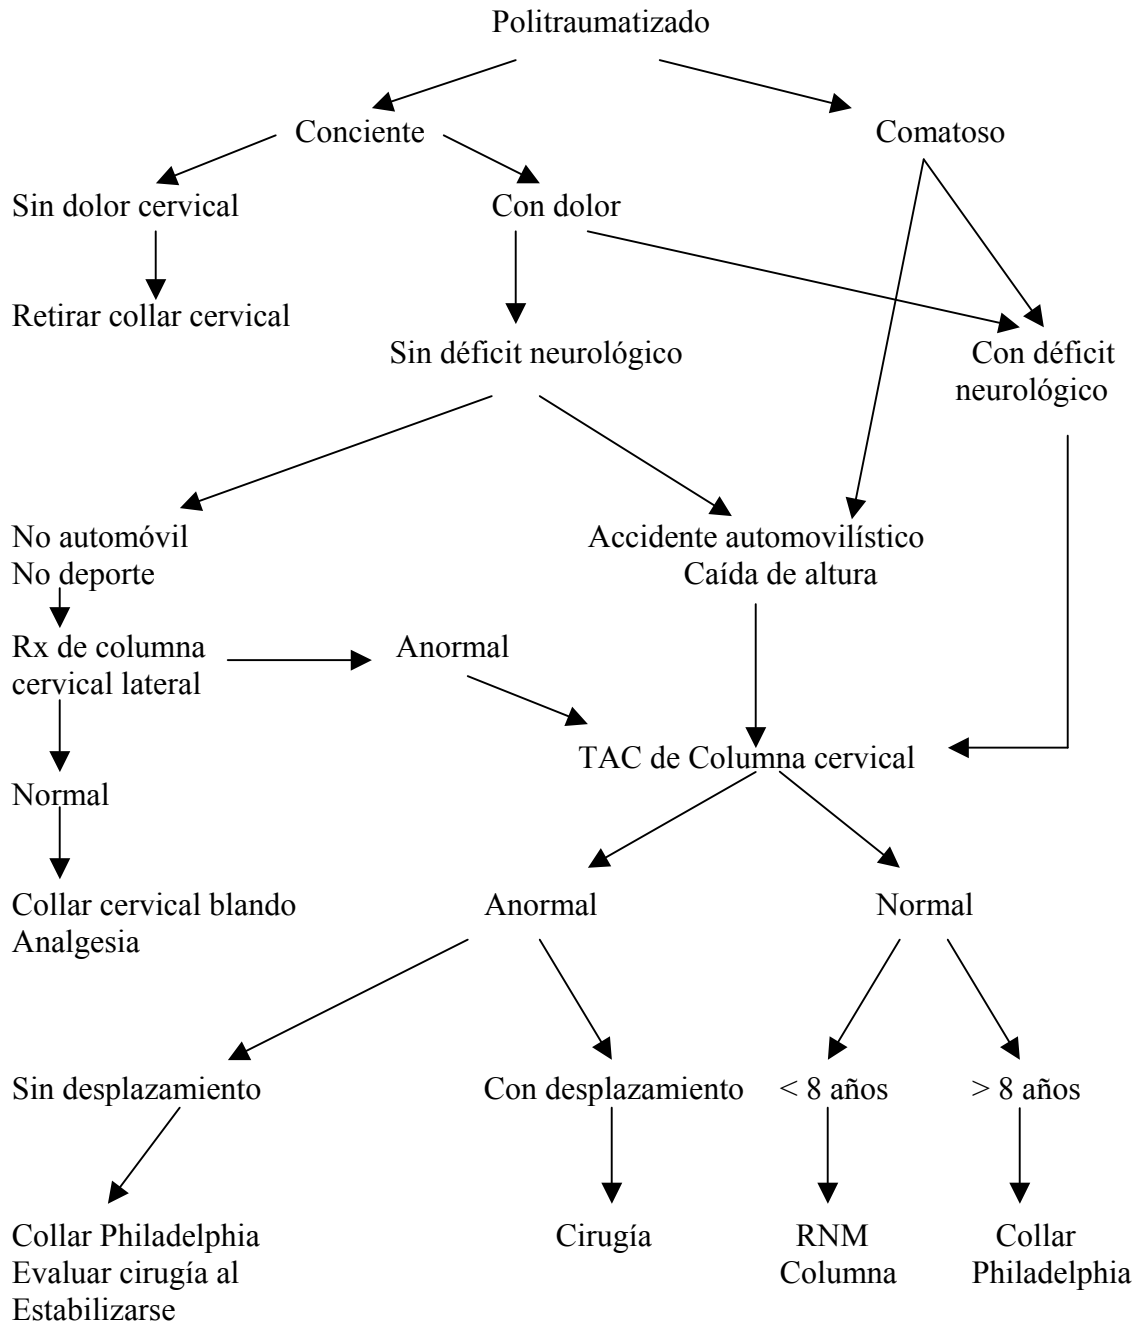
Politraumatizado

Conciente

Comatoso

Sin dolor cervical

Con dolor

Retirar collar cervical

Sin déficit neurológico

Con déficit neurológico

No automóvil
No deporte

Accidente automovilístico
Caída de altura

Rx de columna cervical lateral

Anormal

TAC de Columna cervical

Normal

Collar cervical blando
Analgesia

Anormal

Normal

Sin desplazamiento

Con desplazamiento

< 8 años

> 8 años

Collar Philadelphia
Evaluar cirugía al Estabilizarse

Cirugía

RNM
Columna

Collar
Philadelphia